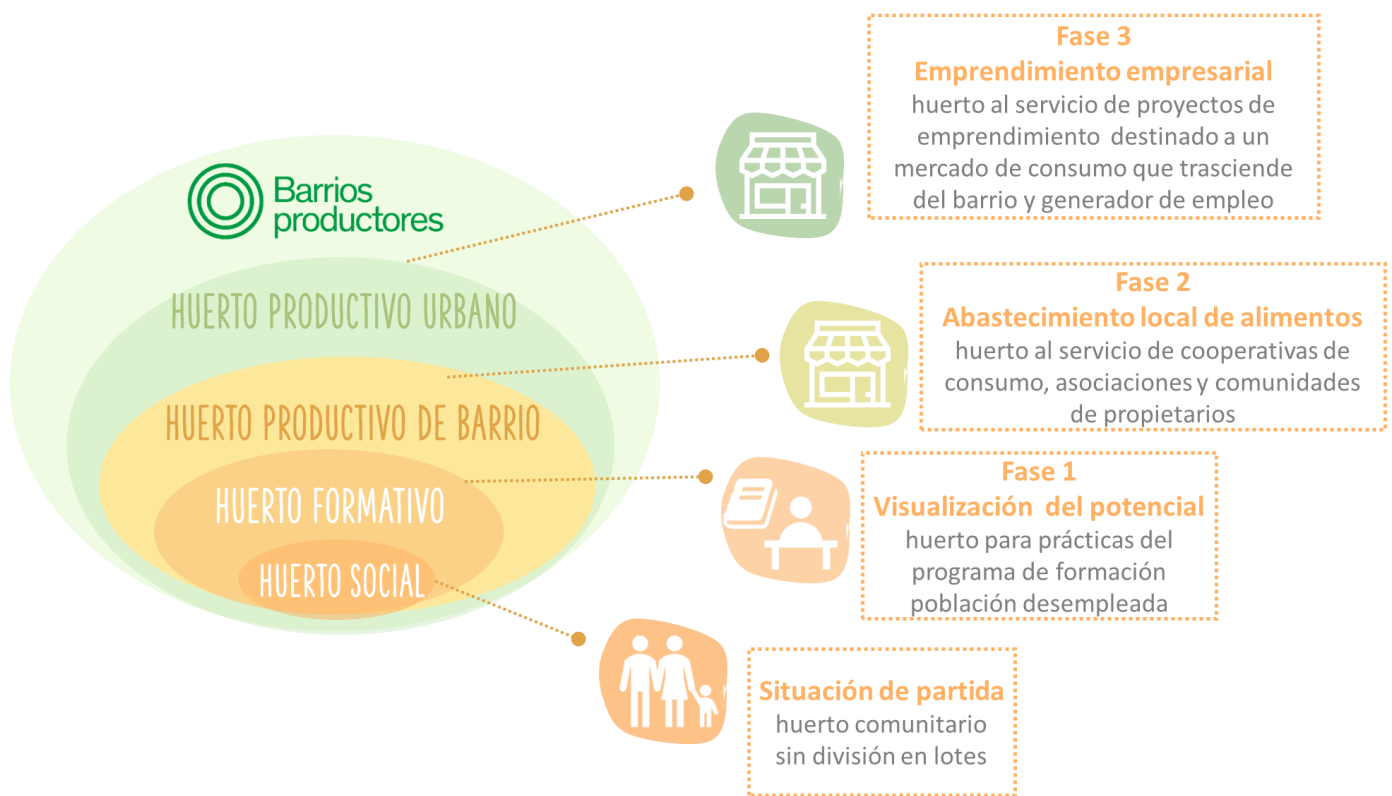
Barrios productores

HUERTO PRODUCTIVO URBANO

HUERTO PRODUCTIVO DE BARRIO

HUERTO FORMATIVO

HUERTO SOCIAL

Fase 3
Emprendimiento empresarial
huerto al servicio de proyectos de emprendimiento destinado a un mercado de consumo que trasciende del barrio y generador de empleo

Fase 2
Abastecimiento local de alimentos
huerto al servicio de cooperativas de consumo, asociaciones y comunidades de propietarios

Fase 1
Visualización del potencial
huerto para prácticas del programa de formación población desempleada

Situación de partida
huerto comunitario sin división en lotes